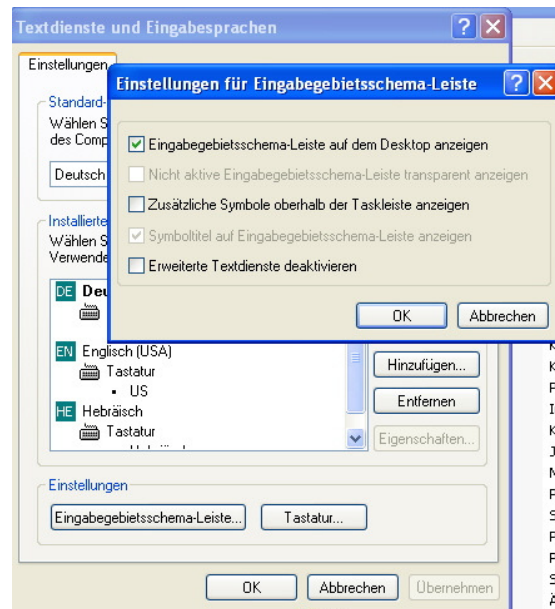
Textdienste und Eingabesprachen

Einstellungen

Standard-
Wählen S
des Comp

Deutsch

Installierte
Wählen S
Verwende

DE Deu

EN Englisch (USA)
Tastatur
• US
HE Hebräisch
Tastatur

Hinzufügen...
Entfernen
Eigenschaften...

Einstellungen
Eingabegebietsschema-Leiste...
Tastatur...

OK
Abbrechen
Übernehmen

Einstellungen für Eingabegebietsschema-Leiste

Eingabegebietsschema-Leiste auf dem Desktop anzeigen
Nicht aktive Eingabegebietsschema-Leiste transparent anzeigen
Zusätzliche Symbole oberhalb der Taskleiste anzeigen
Symboltitel auf Eingabegebietsschema-Leiste anzeigen
Erweiterte Textdienste deaktivieren

OK
Abbrechen